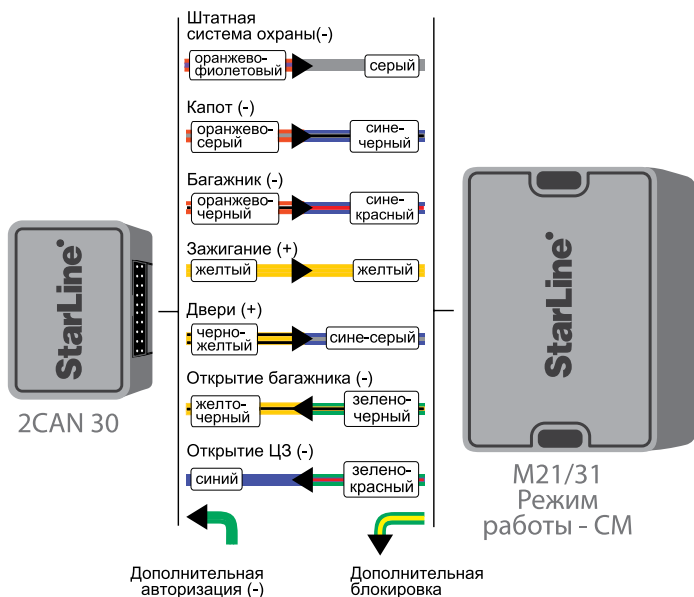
StarLine
2CAN 30

Штатная система охраны(-)
оранжево-фиолетовый
серый

Капот (-)
оранжево-серый
сине-черный

Багажник (-)
оранжево-черный
сине-красный

Зажигание (+)
желтый
желтый

Двери (+)
черно-желтый
сине-серый

Открытие багажника (-)
желто-черный
зелено-черный

Открытие ЦЗ (-)
синий
зелено-красный

Дополнительная авторизация (-)

Дополнительная блокировка

StarLine
M21/31
Режим работы - CM